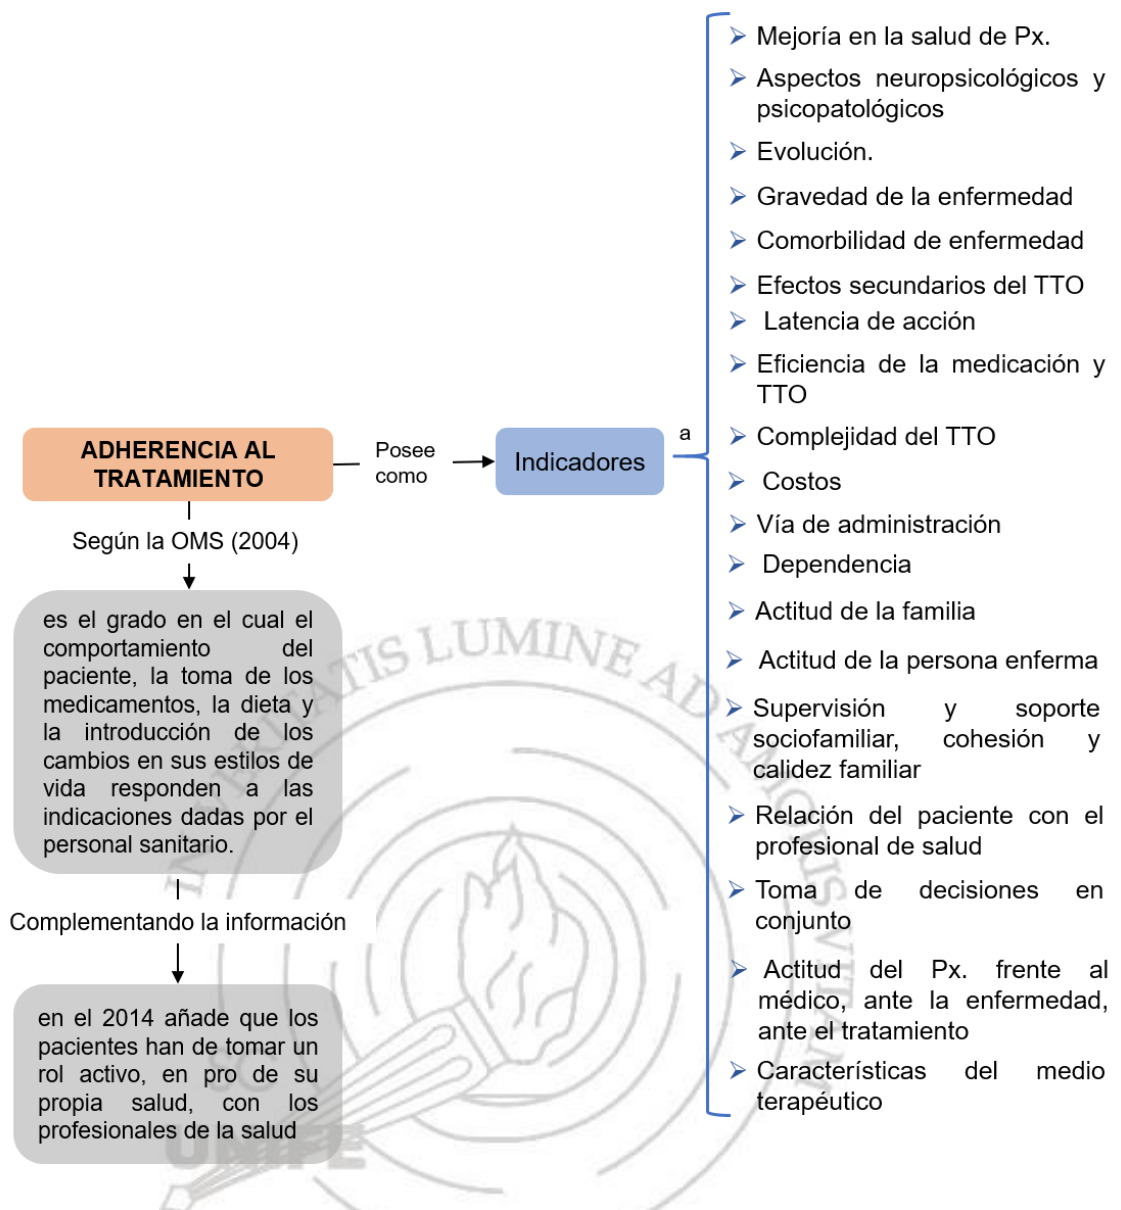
ADHERENCIA AL TRATAMIENTO

Posee como

Indicadores

a

- Mejoría en la salud de Px.
- Aspectos neuropsicológicos y psicopatológicos
- Evolución.
- Gravedad de la enfermedad
- Comorbilidad de enfermedad
- Efectos secundarios del TTO
- Latencia de acción
- Eficiencia de la medicación y TTO
- Complejidad del TTO
- Costos
- Vía de administración
- Dependencia
- Actitud de la familia
- Actitud de la persona enferma
- Supervisión y soporte sociofamiliar, cohesión y calidez familiar
- Relación del paciente con el profesional de salud
- Toma de decisiones en conjunto
- Actitud del Px. frente al médico, ante la enfermedad, ante el tratamiento
- Características del medio terapéutico

Según la OMS (2004)

es el grado en el cual el comportamiento del paciente, la toma de los medicamentos, la dieta y la introducción de los cambios en sus estilos de vida responden a las indicaciones dadas por el personal sanitario.

Complementando la información

en el 2014 añade que los pacientes han de tomar un rol activo, en pro de su propia salud, con los profesionales de la salud

VERITATIS LUMINE AD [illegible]

UNIFE